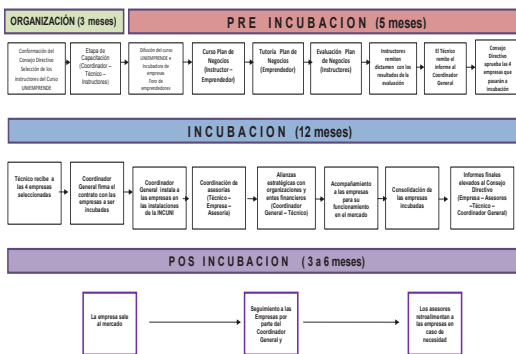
ORGANIZACIÓN (3 meses)

PRE INCUBACION (5 meses)

Conformación del Consejo Directivo Selección de los instructores del Curso UNEMPRENDE

Etapa de Capacitación (Coordinador – Técnico – Instructores)

Difusión del curso UNEMPRENDE e Incubadora de empresas Foro de emprendedores

Curso Plan de Negocios (Instructor – Emprendedor)

Tutoría Plan de Negocios (Emprendedor)

Evaluación Plan de Negocios (Instructores)

Instructores remiten dictamen con los resultados de la evaluación

El Técnico remite el informe al Coordinador General

Consejo Directivo aprueba las 4 empresas que pasarán a incubación

INCUBACION (12 meses)

Técnico recibe a las 4 empresas seleccionadas

Coordinador General firma el contrato con las empresas a ser incubadas

Coordinador General instala a las empresas en las instalaciones de la INCUNI

Coordinación de asesorías (Técnico – Empresa – Asesoría)

Alianzas estratégicas con organizaciones y entes financieros (Coordinador General – Técnico)

Acompañamiento a las empresas para su funcionamiento en el mercado

Consolidación de las empresas incubadas

Informes finales elevados al Consejo Directivo (Empresa – Asesores –Técnico – Coordinador General)

POS INCUBACION (3 a 6 meses)

La empresa sale al mercado

Seguimiento a las Empresas por parte del Coordinador General y

Los asesores retroalimentan a las empresas en caso de necesidad